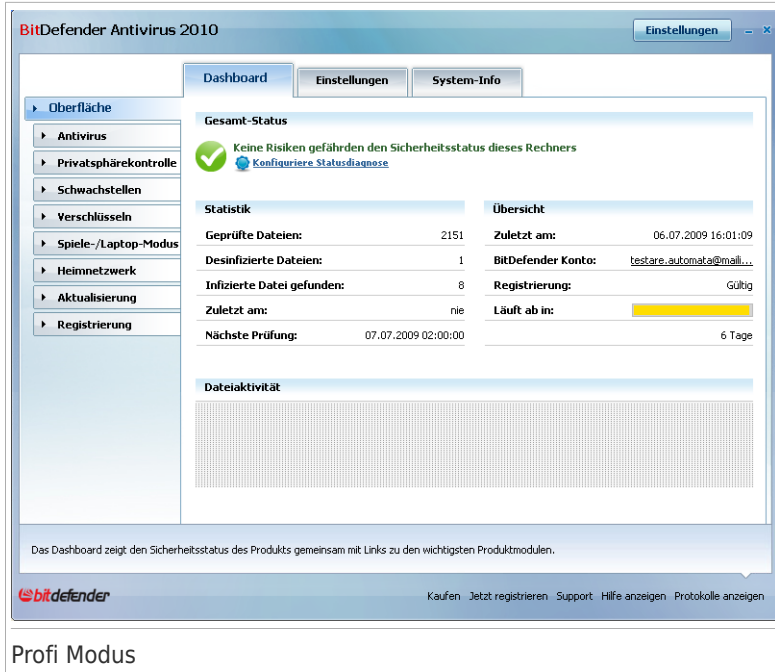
BitDefender Antivirus 2010

Einstellungen – ×

Dashboard | Einstellungen | System-Info

Oberfläche
Antivirus
Privatsphärekontrolle
Schwachstellen
Verschlüsseln
Spiele-/Laptop-Modus
Heimnetzwerk
Aktualisierung
Registrierung

Gesamt-Status

Keine Risiken gefährden den Sicherheitsstatus dieses Rechners
Konfiguriere Statusdiagnose

Statistik

| Geprüfte Dateien: | 2151 |
|---|---|
| Desinfizierte Dateien: | 1 |
| Infizierte Datei gefunden: | 8 |
| Zuletzt am: | nie |
| Nächste Prüfung: | 07.07.2009 02:00:00 |

Übersicht

| Zuletzt am: | 06.07.2009 16:01:09 |
|---|---|
| BitDefender Konto: | testare.automata@maili... |
| Registrierung: | Gültig |
| Läuft ab in: | |
| | 6 Tage |

Dateiaktivität

Das Dashboard zeigt den Sicherheitsstatus des Produkts gemeinsam mit Links zu den wichtigsten Produktmodulen.

bitdefender

Kaufen Jetzt registrieren Support Hilfe anzeigen Protokolle anzeigen

Profi Modus